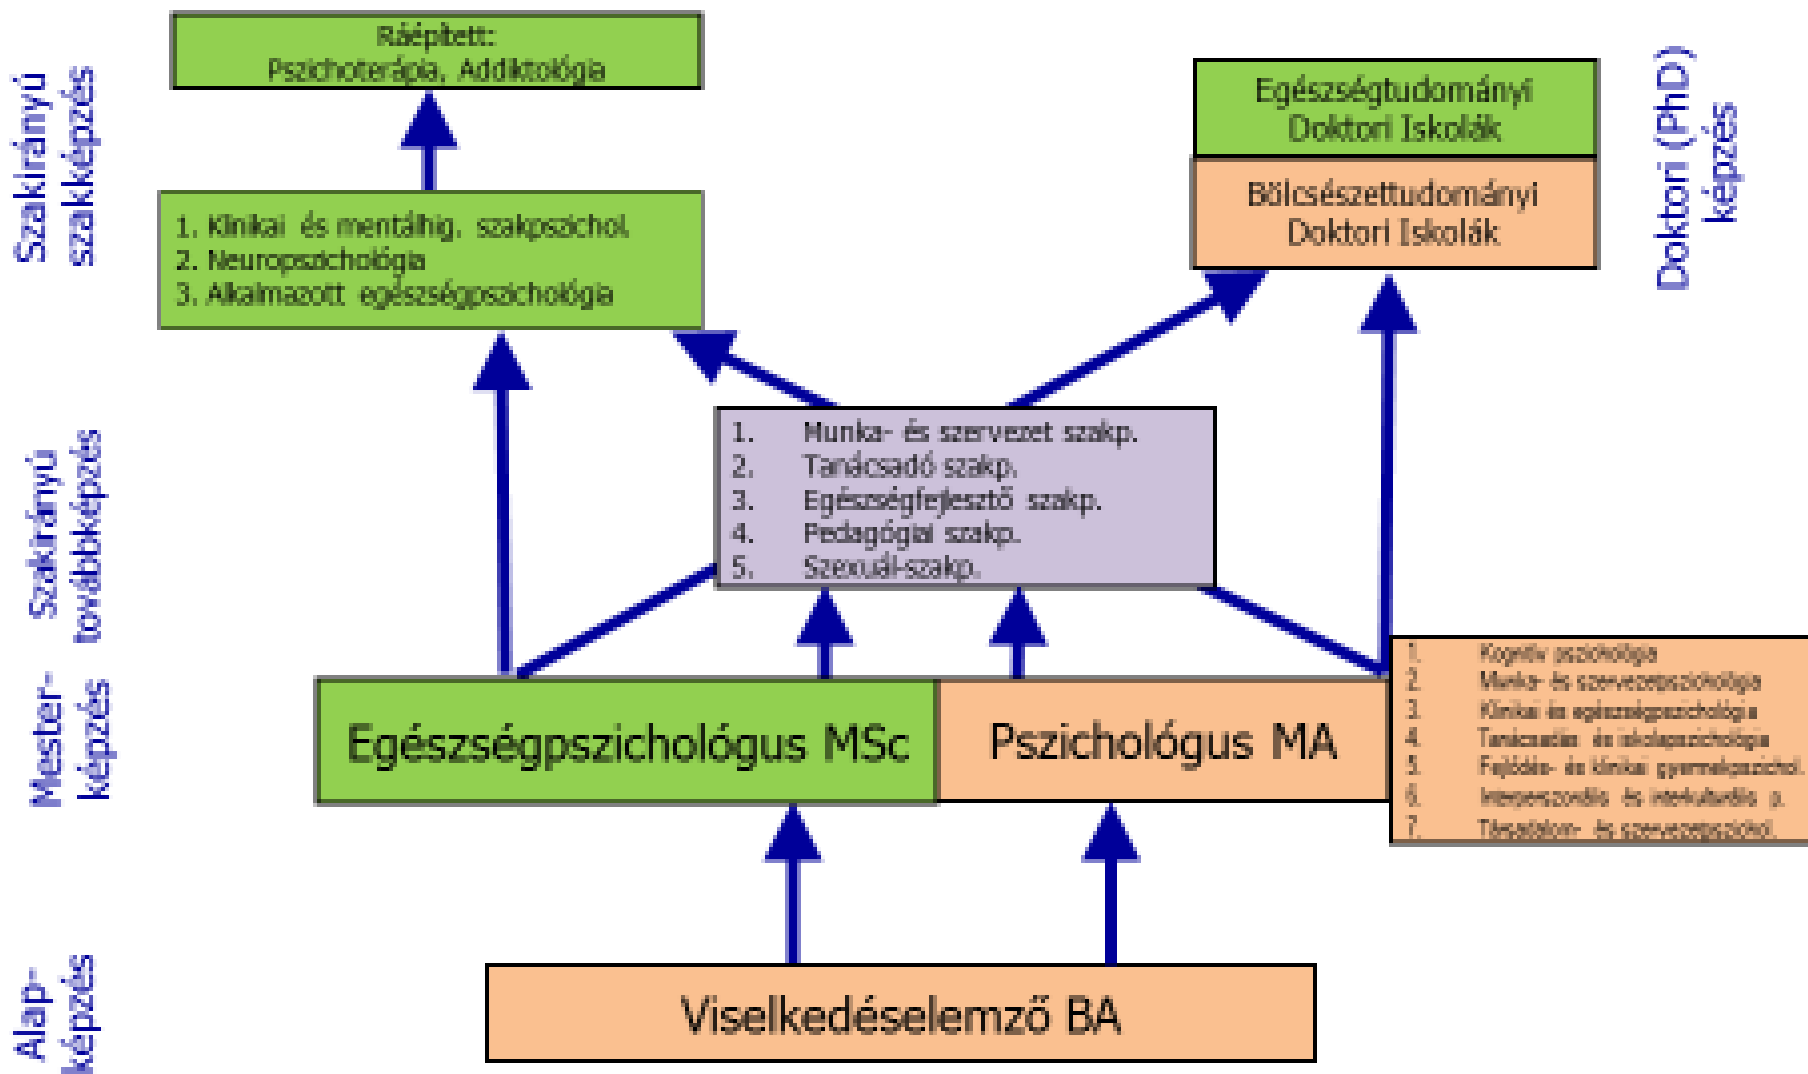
Szakirányú szakképzés

Ráépített:
Pszichoterápia, Addiktológia

1. Klinikai és mentálhig. szakpszichol.
2. Neuropszichológia
3. Alkalmazott egészségpszichológia

Egészségtudományi Doktori Iskolák

Bölcsészettudományi Doktori Iskolák

Doktori (PhD) képzés

Szakirányú továbbképzés

1. Munka- és szervezet szakp.
2. Tanácsadó szakp.
3. Egészségfejlesztő szakp.
4. Pedagógiai szakp.
5. Szexuál-szakp.

Mester-képzés

Egészségpszichológus MSc

Pszichológus MA

1. Kognitív pszichológia
2. Munka- és szervezetpszichológia
3. Klinikai és egészségpszichológia
4. Tanácsadás- és iskolapszichológia
5. Fejlődés- és klinikai gyermekpszichol.
6. Interperszonális és interkulturális p.
7. Társadalom- és szervezetpszichol.

Alap-képzés

Viselkedéselemző BA